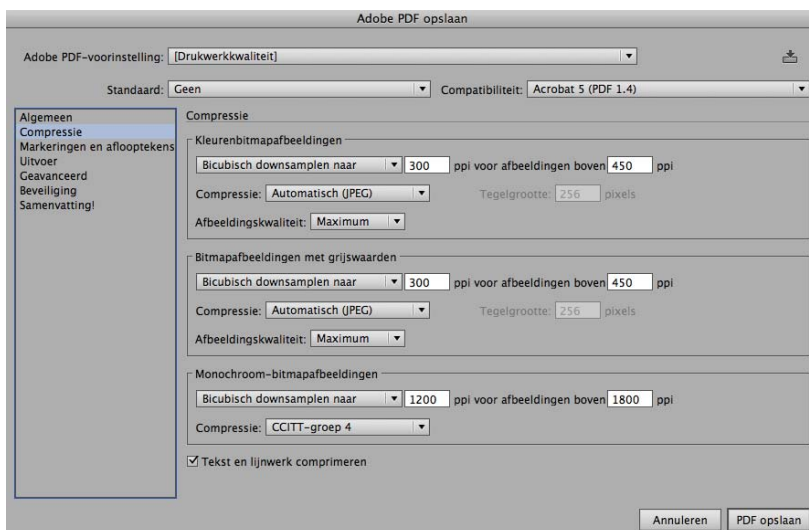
Adobe PDF opslaan

Adobe PDF-voorinstelling: [Drukwerkkwaliteit]

Standaard: Geen

Compatibiliteit: Acrobat 5 (PDF 1.4)

Algemeen
Compressie
Markeringen en afloopteken
Uitvoer
Geavanceerd
Beveiliging
Samenvatting!

Compressie

Kleurenbitmapafbeeldingen

Bicubisch downsamplen naar 300 ppi voor afbeeldingen boven 450 ppi

Compressie: Automatisch (JPEG)

Tegelgrootte: 256 pixels

Afbeeldingskwaliteit: Maximum

Bitmapafbeeldingen met grijswaarden

Bicubisch downsamplen naar 300 ppi voor afbeeldingen boven 450 ppi

Compressie: Automatisch (JPEG)

Tegelgrootte: 256 pixels

Afbeeldingskwaliteit: Maximum

Monochroom-bitmapafbeeldingen

Bicubisch downsamplen naar 1200 ppi voor afbeeldingen boven 1800 ppi

Compressie: CCITT-groep 4

Tekst en lijnwerk comprimeren

Annuleren

PDF opslaan